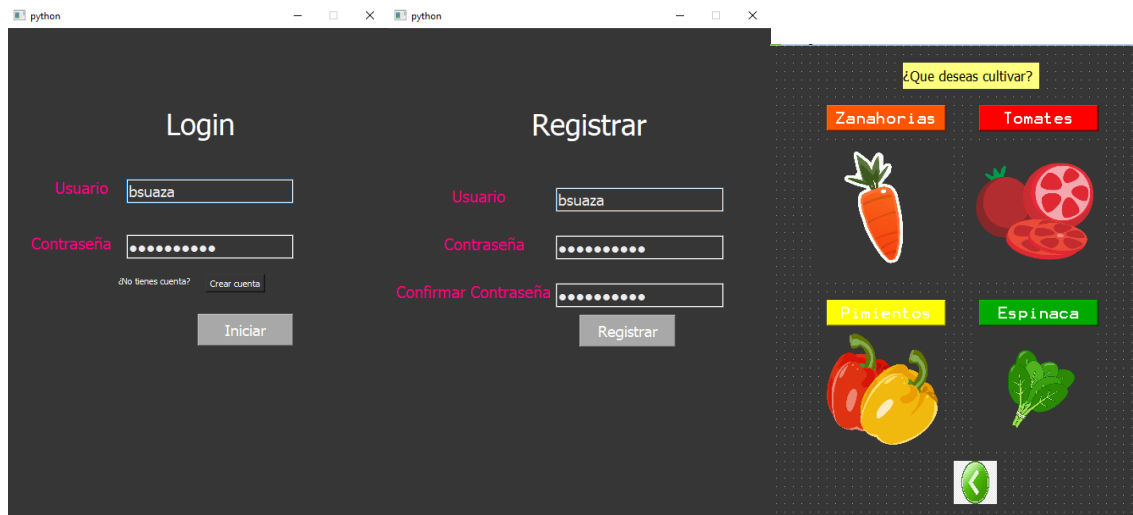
python

Login

Usuario bsuaza

Contraseña ●●●●●●●●●●

¿No tienes cuenta? Crear cuenta

Iniciar

python

Registrar

Usuario bsuaza

Contraseña ●●●●●●●●●●

Confirmar Contraseña ●●●●●●●●●●

Registrar

¿Que deseas cultivar?

Zanahorias

Tomates

Pimientos

Espinaca